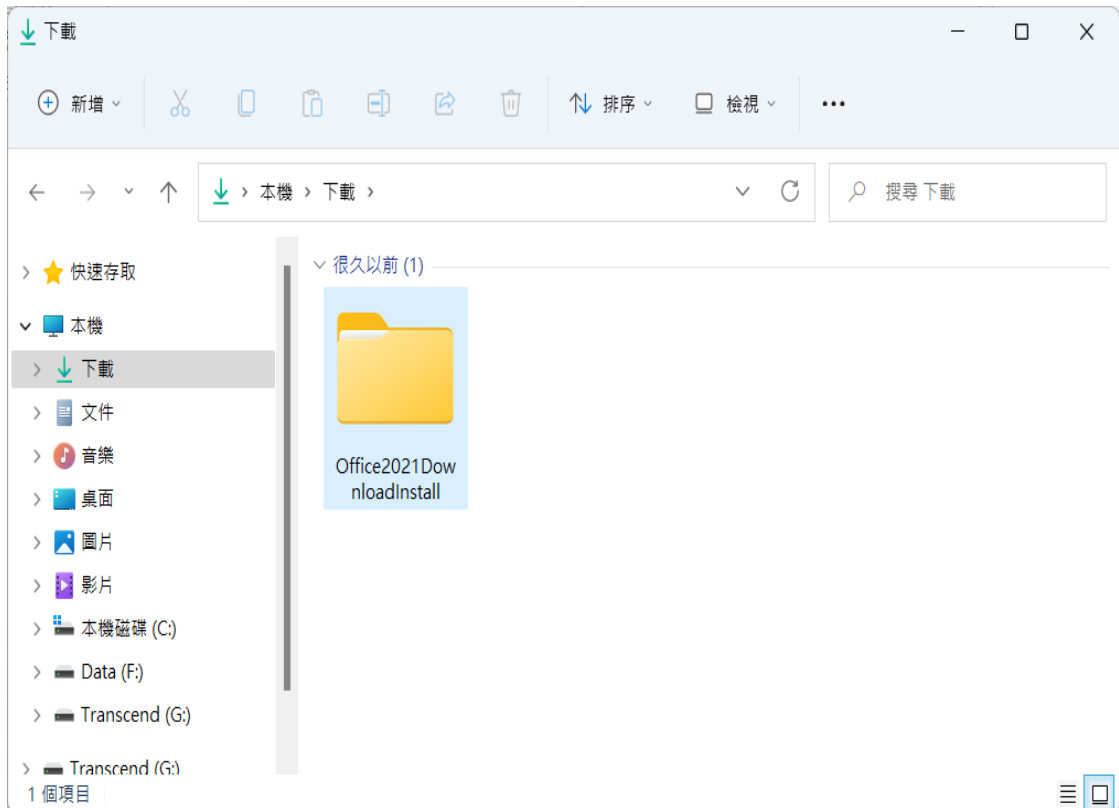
下載

新增

排序

檢視

•••

本機 › 下載 ›

搜尋 下載

很久以前 (1)

Office2021DownloadInstall

快速存取

本機

下載

文件

音樂

桌面

圖片

影片

本機磁碟 (C:)

Data (F:)

Transcend (G:)

Transcend (G:)

1 個項目